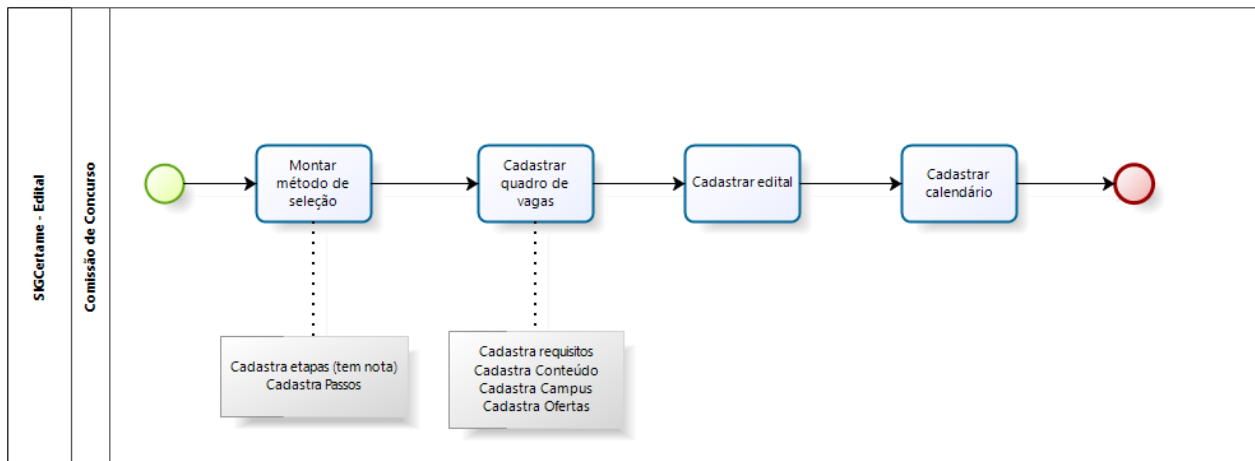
SIGCertame - Edital

Comissão de Concurso

Montar método de seleção

Cadastrar quadro de vagas

Cadastrar edital

Cadastrar calendário

Cadastra etapas (tem nota)
Cadastra Passos

Cadastra requisitos
Cadastra Conteúdo
Cadastra Campus
Cadastra Ofertas